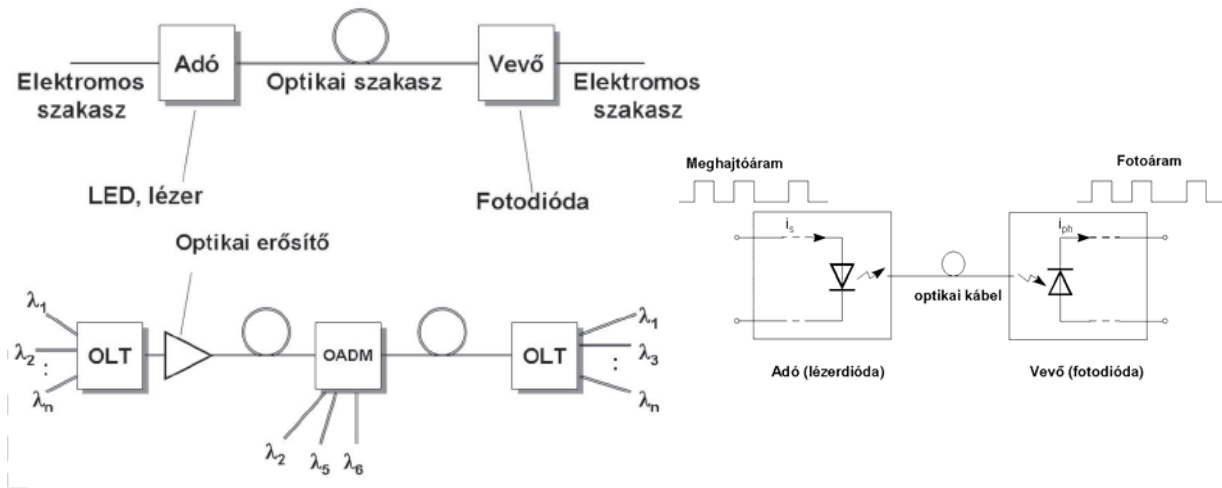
Adó

Optikai szakasz

Vevő

Elektromos szakasz

Elektromos szakasz

LED, lézer

Fotodióda

Optikai erősítő

$\lambda_1$

$\lambda_2$ :

$\lambda_n$

OLT

OADM

OLT

$\lambda_1$

$\lambda_3$

:

$\lambda_n$

$\lambda_2$ $\lambda_5$ $\lambda_6$

Meghajtóáram

Fotoáram

$i_s$

$i_{ph}$

optikai kábel

Adó (lézerdióda)

Vevő (fotodióda)